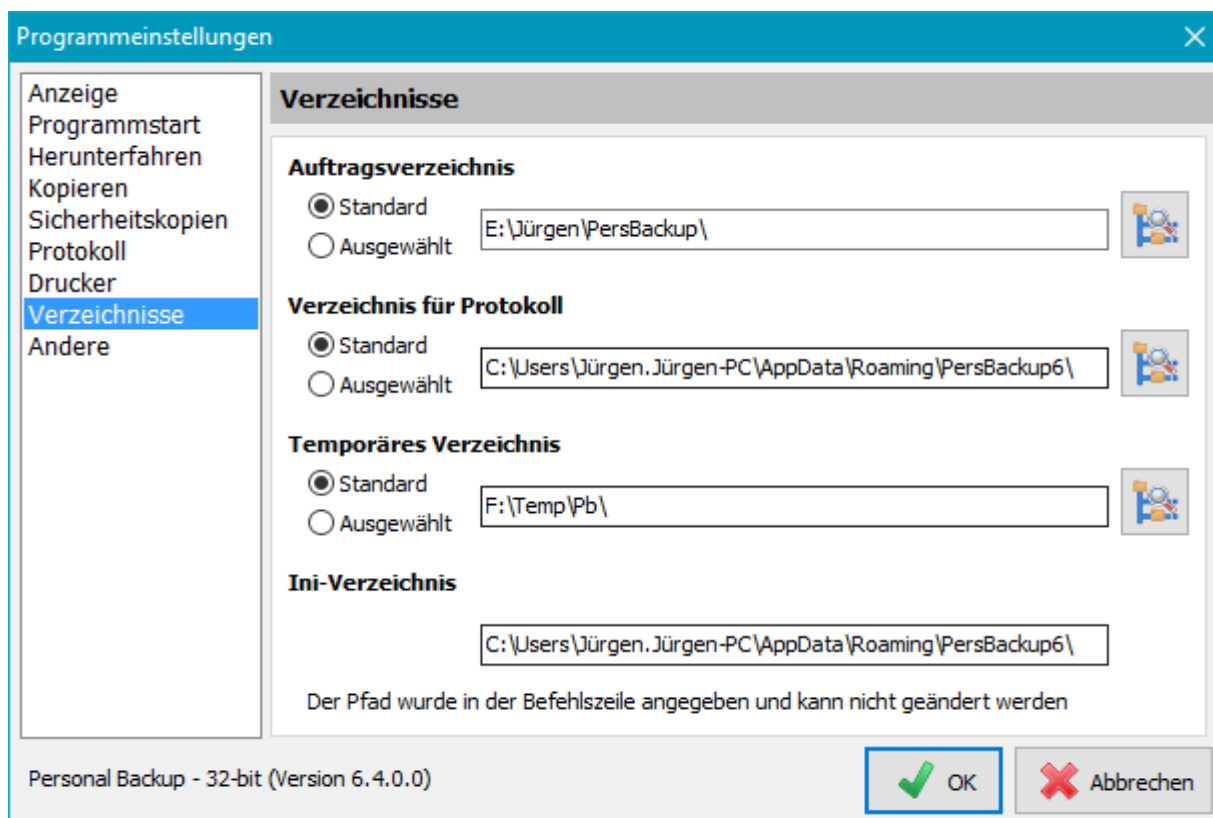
Programmeinstellungen

Anzeige
Programmstart
Herunterfahren
Kopieren
Sicherheitskopien
Protokoll
Drucker
Verzeichnisse
Andere

Verzeichnisse

Auftragsverzeichnis
Standard
Ausgewählt
E:\Jürgen\PersBackup\

Verzeichnis für Protokoll
Standard
Ausgewählt
C:\Users\Jürgen.Jürgen-PC\AppData\Roaming\PersBackup6\

Temporäres Verzeichnis
Standard
Ausgewählt
F:\Temp\Pb\

Ini-Verzeichnis
C:\Users\Jürgen.Jürgen-PC\AppData\Roaming\PersBackup6\

Der Pfad wurde in der Befehlszeile angegeben und kann nicht geändert werden

Personal Backup - 32-bit (Version 6.4.0.0)

OK
Abbrechen